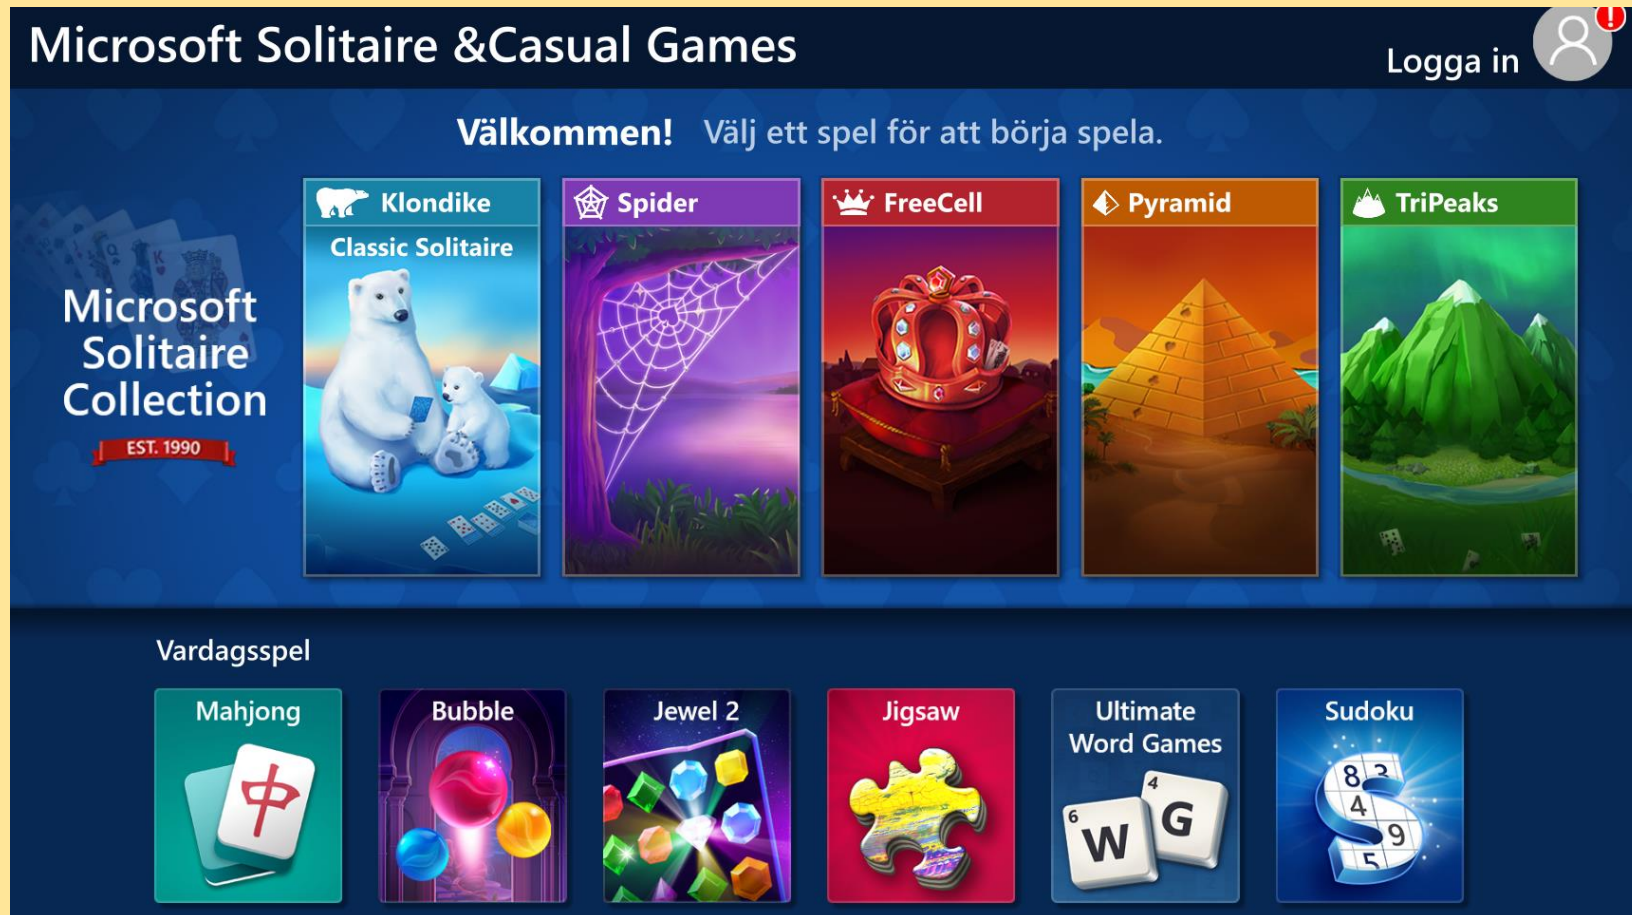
Microsoft Solitaire &Casual Games

Logga in

!

Välkommen! Välj ett spel för att börja spela.

Microsoft Solitaire Collection

EST. 1990

Klondike

Classic Solitaire

Spider

FreeCell

Pyramid

TriPeaks

Vardagsspel

Mahjong

中

Bubble

Jewel 2

Jigsaw

Ultimate Word Games

6 W

4 G

Sudoku

8 3 4 9 5